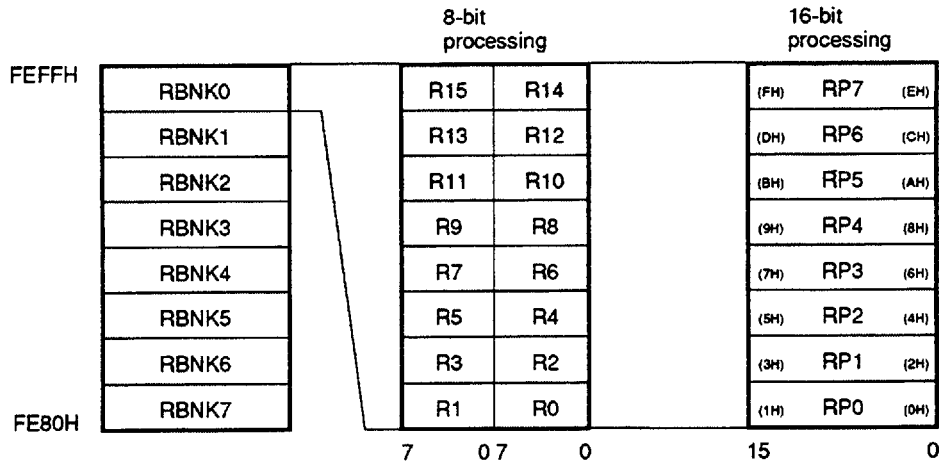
8-bit processing

16-bit processing

FEFFH

| RBNK0 |
|---|
| RBNK1 |
| RBNK2 |
| RBNK3 |
| RBNK4 |
| RBNK5 |
| RBNK6 |
| RBNK7 |

FE80H

| | |
|---|---|
| R15 | R14 |
| R13 | R12 |
| R11 | R10 |
| R9 | R8 |
| R7 | R6 |
| R5 | R4 |
| R3 | R2 |
| R1 | R0 |

7 0 7 0

| | | |
|---|---|---|
| (FH) | RP7 | (EH) |
| (DH) | RP6 | (CH) |
| (BH) | RP5 | (AH) |
| (9H) | RP4 | (8H) |
| (7H) | RP3 | (6H) |
| (5H) | RP2 | (4H) |
| (3H) | RP1 | (2H) |
| (1H) | RP0 | (0H) |

15 0